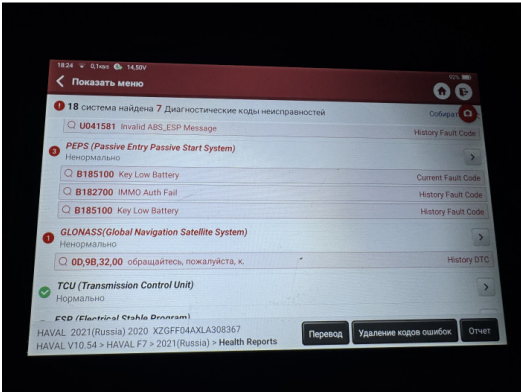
18:24 0,1кб/s 14,50V

Показать меню

92%

18 система найдена 7 Диагностические коды неисправностей

Собират

U041581 Invalid ABS_ESP Message

History Fault Code

3

PEPS (Passive Entry Passive Start System)

Ненормально

B185100 Key Low Battery

Current Fault Code

B182700 IMMO Auth Fail

History Fault Code

B185100 Key Low Battery

History Fault Code

1

GLONASS(Global Navigation Satellite System)

Ненормально

0D,9B,32,00 обращайтесь, пожалуйста, к.

History DTC

TCU (Transmission Control Unit)

Нормально

ESP (Electrical Stable Program)

HAVAL 2021(Russia) 2020 XZGFF04AXLA308367

HAVAL V10.54 > HAVAL F7 > 2021(Russia) > Health Reports

Перевод

Удаление кодов ошибок

Отчет